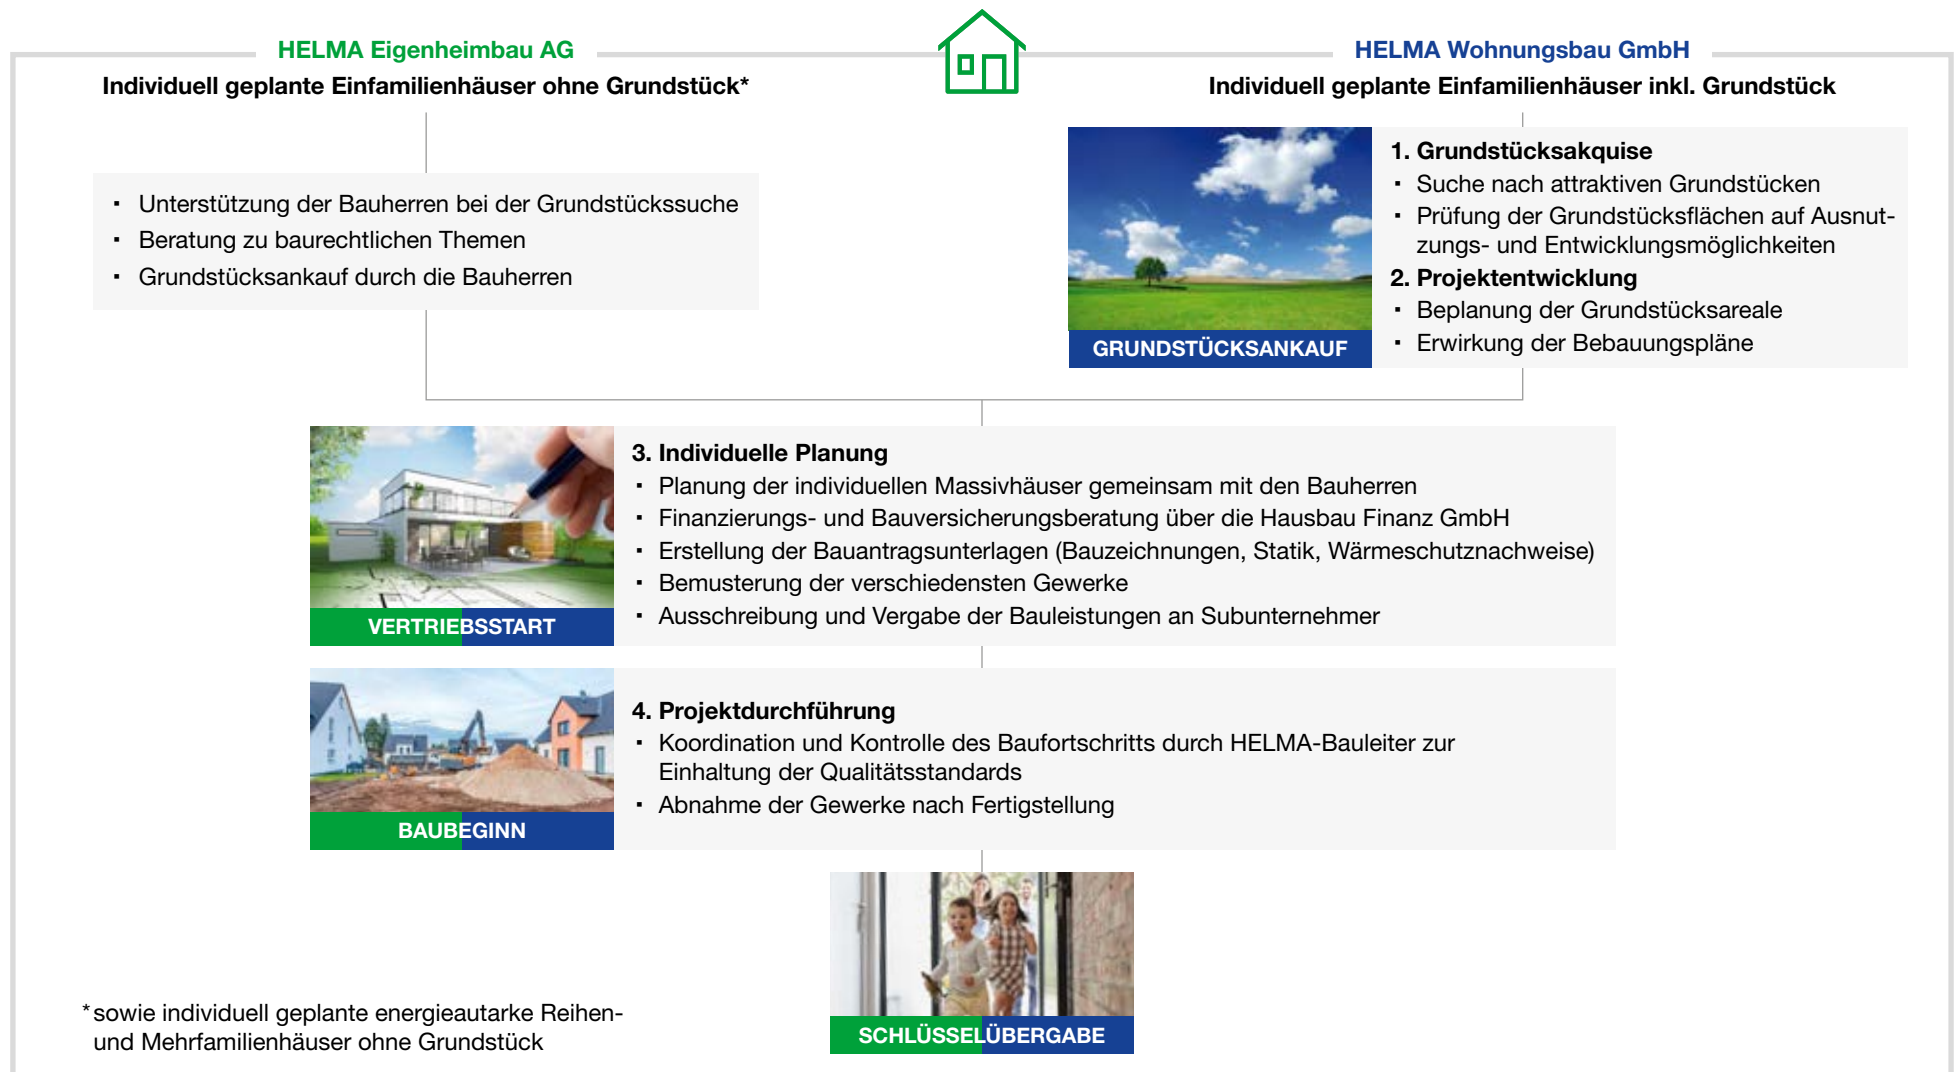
HELMA Eigenheimbau AG

Individuell geplante Einfamilienhäuser ohne Grundstück*

HELMA Wohnungsbau GmbH

Individuell geplante Einfamilienhäuser inkl. Grundstück

- Unterstützung der Bauherren bei der Grundstückssuche
- Beratung zu baurechtlichen Themen
- Grundstücksankauf durch die Bauherren

GRUNDSTÜCKSANKAUF

1. Grundstücksakquise
- Suche nach attraktiven Grundstücken
- Prüfung der Grundstücksflächen auf Ausnutzungs- und Entwicklungsmöglichkeiten

2. Projektentwicklung
- Beplanung der Grundstücksareale
- Erwirkung der Bebauungspläne

VERTRIEBSSTART

3. Individuelle Planung
- Planung der individuellen Massivhäuser gemeinsam mit den Bauherren
- Finanzierungs- und Bauversicherungsberatung über die Hausbau Finanz GmbH
- Erstellung der Bauantragsunterlagen (Bauzeichnungen, Statik, Wärmeschutznachweise)
- Bemusterung der verschiedensten Gewerke
- Ausschreibung und Vergabe der Bauleistungen an Subunternehmer

BAUBEGINN

4. Projektdurchführung
- Koordination und Kontrolle des Baufortschritts durch HELMA-Bauleiter zur Einhaltung der Qualitätsstandards
- Abnahme der Gewerke nach Fertigstellung

SCHLÜSSELÜBERGABE

*sowie individuell geplante energieautarke Reihen- und Mehrfamilienhäuser ohne Grundstück